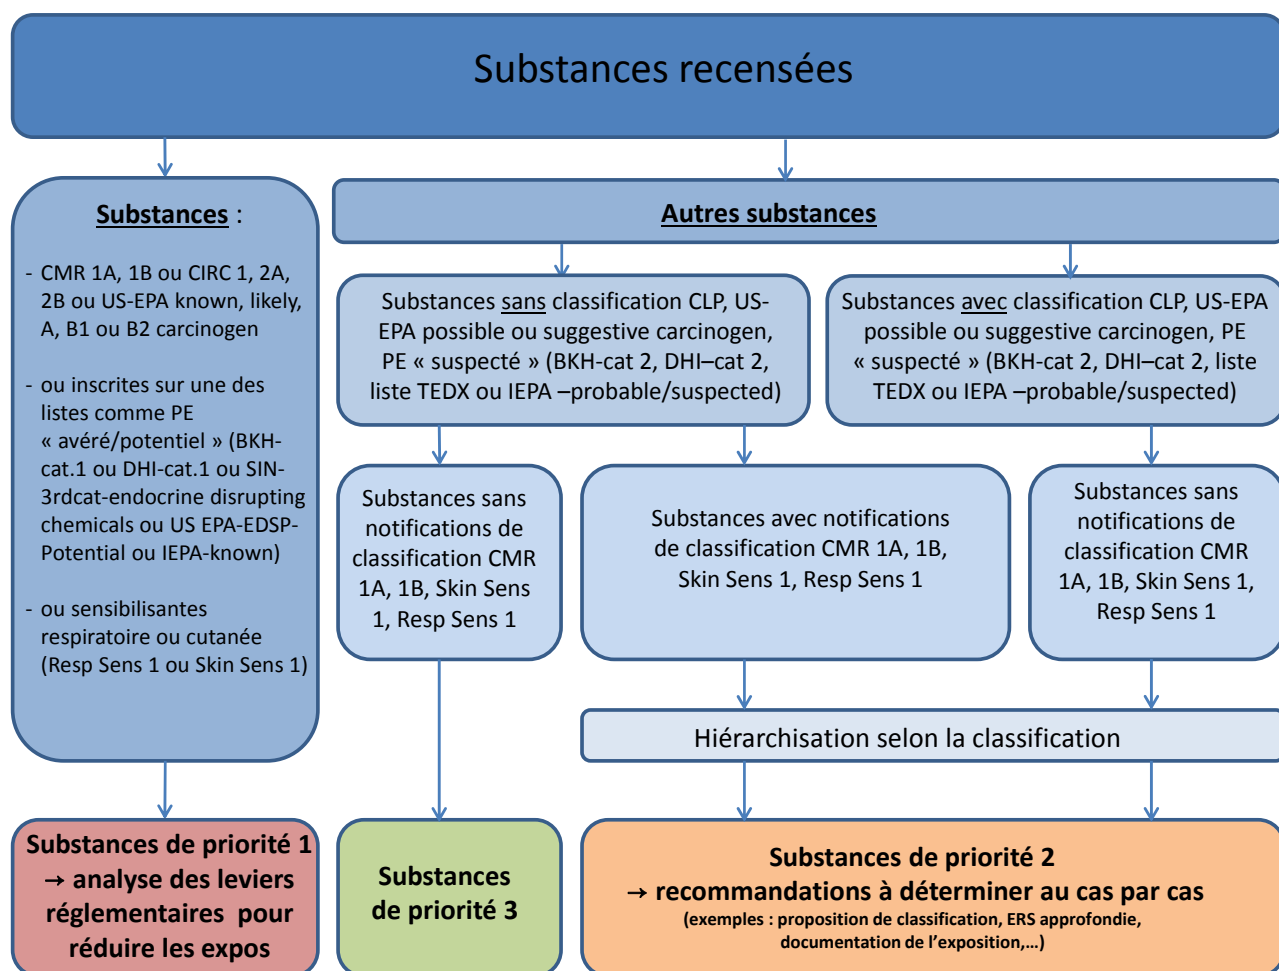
Substances recensées

Substances :

- CMR 1A, 1B ou CIRC 1, 2A, 2B ou US-EPA known, likely, A, B1 ou B2 carcinogen

- ou inscrites sur une des listes comme PE « avéré/potentiel » (BKH-cat.1 ou DHI-cat.1 ou SIN-3rdcat-endocrine disrupting chemicals ou US EPA-EDSP-Potential ou IEPA-known)

- ou sensibilisantes respiratoire ou cutanée (Resp Sens 1 ou Skin Sens 1)

Autres substances

Substances sans classification CLP, US-EPA possible ou suggestive carcinogen, PE « suspecté » (BKH-cat 2, DHI–cat 2, liste TEDX ou IEPA –probable/suspected)

Substances avec classification CLP, US-EPA possible ou suggestive carcinogen, PE « suspecté » (BKH-cat 2, DHI–cat 2, liste TEDX ou IEPA –probable/suspected)

Substances sans notifications de classification CMR 1A, 1B, Skin Sens 1, Resp Sens 1

Substances avec notifications de classification CMR 1A, 1B, Skin Sens 1, Resp Sens 1

Substances sans notifications de classification CMR 1A, 1B, Skin Sens 1, Resp Sens 1

Hiérarchisation selon la classification

Substances de priorité 1 → analyse des leviers réglementaires pour réduire les expos

Substances de priorité 3

Substances de priorité 2
→ recommandations à déterminer au cas par cas
(exemples : proposition de classification, ERS approfondie, documentation de l'exposition,…)